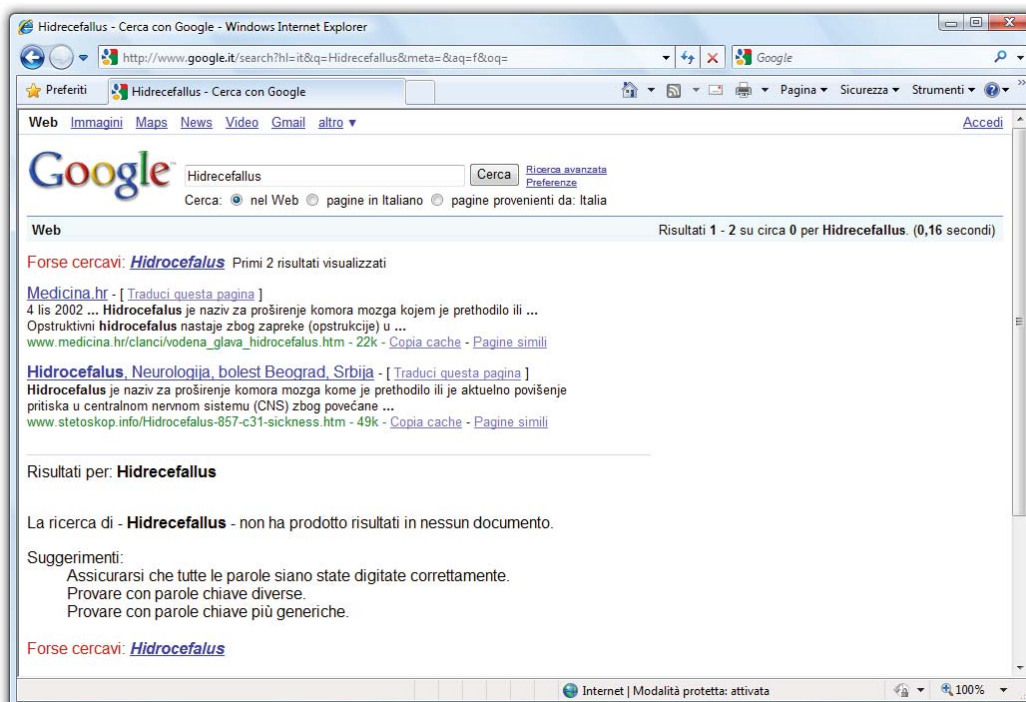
Hidrecefallus - Cerca con Google - Windows Internet Explorer

http://www.google.it/search?hl=it&q=Hidrecefallus&meta=&aq=f&oq=

Google

Preferiti

Hidrecefallus - Cerca con Google

Pagina ▾ Sicurezza ▾ Strumenti ▾

Web Immagini Maps News Video Gmail altro ▾

Accedi

Google

Hidrecefallus

Cerca

Ricerca avanzata
Preferenze

Cerca: nel Web pagine in Italiano pagine provenienti da: Italia

Web

Risultati 1 - 2 su circa 0 per Hidrecefallus. (0,16 secondi)

Forse cercavi: Hidrocefalus Primi 2 risultati visualizzati

Medicina.hr - [ Traduci questa pagina ]
4 lis 2002 ... Hidrocefalus je naziv za proširenje komora mozga kojem je prethodilo ili ... Opstruktivni hidrocefalus nastaje zbog zapreke (opstrukcije) u ...
www.medicina.hr/clanci/vodena_glava_hidrocefalus.htm - 22k - Copia cache - Pagine simili

Hidrocefalus, Neurologija, bolest Beograd, Srbija - [ Traduci questa pagina ]
Hidrocefalus je naziv za proširenje komora mozga kome je prethodilo ili je aktuelno povišenje pritiska u centralnom nervnom sistemu (CNS) zbog povećane ...
www.stetoskop.info/Hidrocefalus-857-c31-sickness.htm - 49k - Copia cache - Pagine simili

Risultati per: Hidrecefallus

La ricerca di - Hidrecefallus - non ha prodotto risultati in nessun documento.

Suggerimenti:
Assicurarsi che tutte le parole siano state digitate correttamente.
Provare con parole chiave diverse.
Provare con parole chiave più generiche.

Forse cercavi: Hidrocefalus

Internet | Modalità protetta: attivata

100%